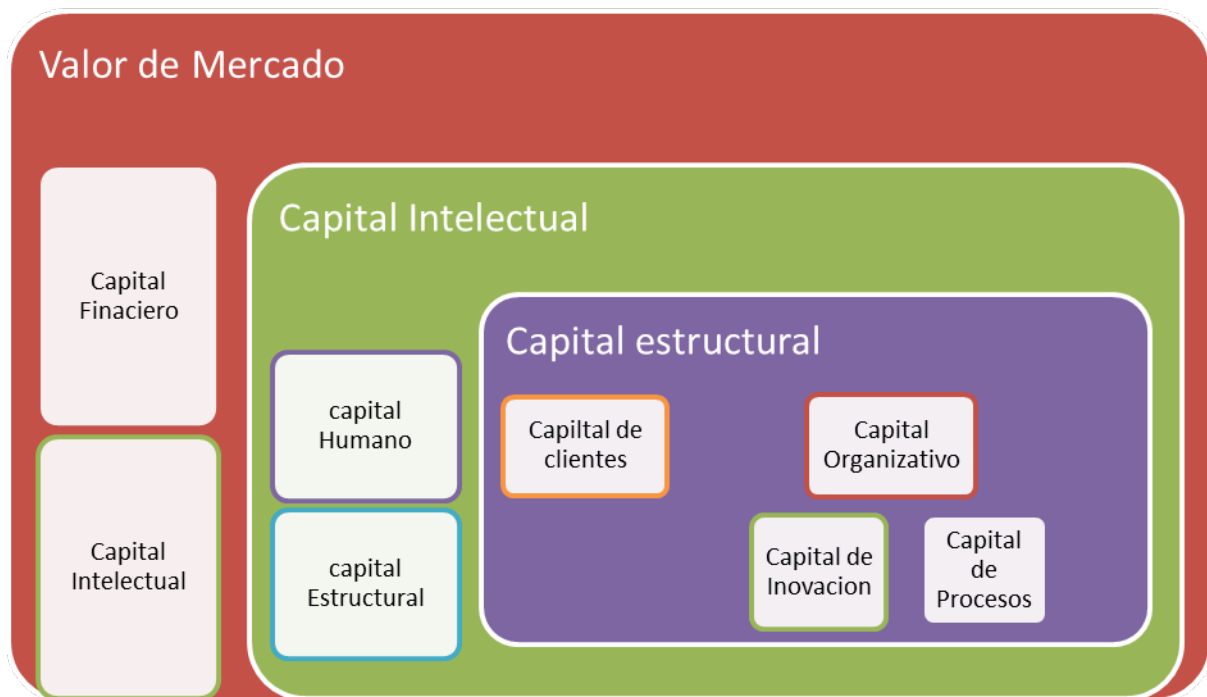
Valor de Mercado

Capital Finaciero

Capital Intelectual

Capital Intelectual

capital Humano

capital Estructural

Capital estructural

Capiltal de clientes

Capital Organizativo

Capital de Inovacion

Capital de Procesos